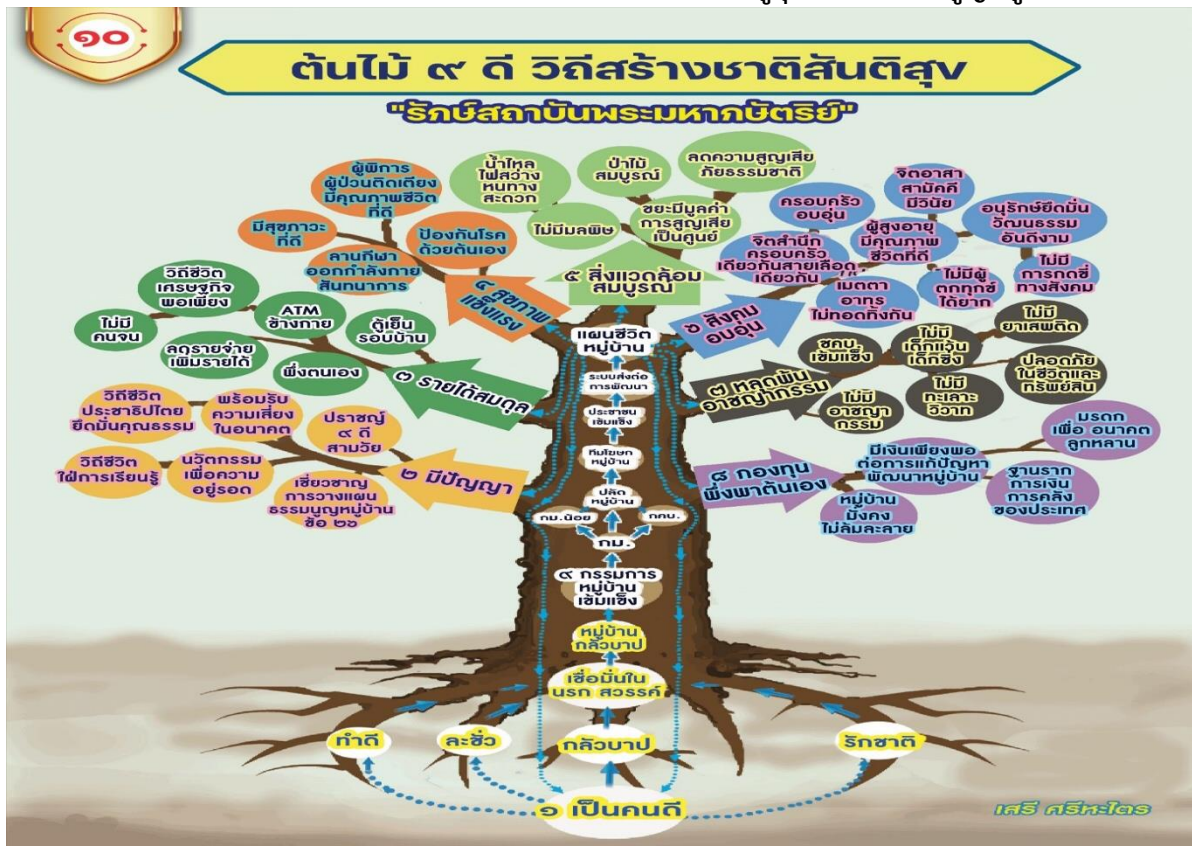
๑๐

ต้นไม้ ๙ ดี วิถีสร้างชาติสันติสุข

"รักษ์สถาบันพระมหากษัตริย์"

ผู้พิการ ผู้ป่วยติดเตียง มีคุณภาพชีวิตที่ดี

มีสุขภาวะที่ดี

ลานกีฬา ออกกำลังกาย สันทนาการ

ป้องกันโรคด้วยตนเอง

๔ สุขภาพแข็งแรง

น้ำไหล ไฟสว่าง หนทางสะดวก

ป่าไม้สมบูรณ์

ลดความสูญเสียภัยธรรมชาติ

ไม่มีมลพิษ

ขยะมีมูลค่า การสูญเสียเป็นศูนย์

๕ สิ่งแวดล้อมสมบูรณ์

ครอบครัวอบอุ่น

จิตอาสา สามัคคี มีวินัย

ผู้สูงอายุมีคุณภาพชีวิตที่ดี

อนุรักษ์ยึดมั่นวัฒนธรรมอันดีงาม

จิตสำนึกครอบครัวเดียวกันสายเลือดเดียวกัน

ไม่มีผู้ตกทุกข์ได้ยาก

ไม่มีการกดขี่ทางสังคม

เมตตา อาทร ไม่ทอดทิ้งกัน

๖ สังคมอบอุ่น

วิถีชีวิตเศรษฐกิจพอเพียง

ATM ข้างกาย

ไม่มีคนจน

ตู้เย็นรอบบ้าน

ลดรายจ่าย เพิ่มรายได้

พึ่งตนเอง

๓ รายได้สมดุล

แผนชีวิตหมู่บ้าน

ระบบส่งต่อการพัฒนา

ประชาชนเข้มแข็ง

ทีมโยธกหมู่บ้าน

ปลัดหมู่บ้าน

กม.น้อย

กม.

กคบ.

๙ กรรมการหมู่บ้านเข้มแข็ง

หมู่บ้านกลัวบาป

เชื่อมั่นในนรก สวรรค์

ชุมชนเข้มแข็ง

ไม่มีเด็กแว้นเด็กซิ่ง

ไม่มียาเสพติด

๗ หลุดพ้นอาชญากรรม

ไม่มีทะเลาะวิวาท

ปลอดภัยในชีวิตและทรัพย์สิน

ไม่มีอาชญากรรม

วิถีชีวิตประชาธิปไตยยึดมั่นคุณธรรม

พร้อมรับความเสี่ยงในอนาคต

ปราชญ์ ๙ ดี สามวัย

วิถีชีวิตใฝ่การเรียนรู้

นวัตกรรมเพื่อความอยู่รอด

เชี่ยวชาญการวางแผนธรรมนูญหมู่บ้านข้อ ๒๖

๒ มีปัญญา

มรดกเพื่อ อนาคตลูกหลาน

มีเงินเพียงพอต่อการแก้ปัญหาพัฒนาหมู่บ้าน

๘ กองทุนพึ่งพาตนเอง

ฐานรากการเงินการคลังของประเทศ

หมู่บ้านมั่นคงไม่ล้มละลาย

ทำดี

ละชั่ว

กลัวบาป

รักชาติ

๑ เป็นคนดี

เสรี ศรีหะไตร